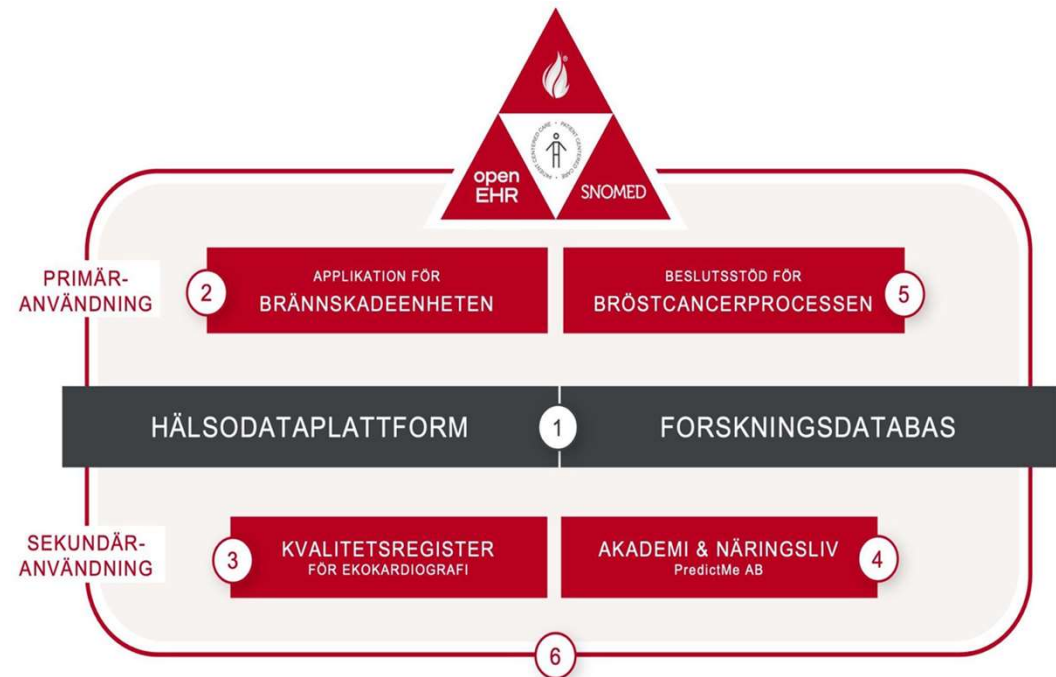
open EHR

SNOMED

PATIENT CENTERED CARE • PATIENT CENTERED CARE • PATIENT CENTERED CARE

PRIMÄR-ANVÄNDNING

2 APPLIKATION FÖR BRÄNNSKADEENHETEN

BESLUTSSTÖD FÖR BRÖSTCANCERPROCESSEN 5

HÄLSODATAPLATTFORM 1 FORSKNINGSDATABAS

SEKUNDÄR-ANVÄNDNING

3 KVALITETSREGISTER FÖR EKOKARDIOGRAFI

AKADEMI & NÄRINGSLIV PredictMe AB 4

6